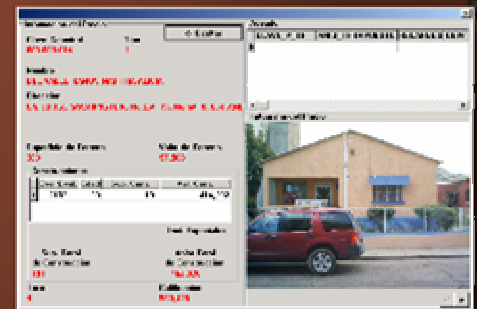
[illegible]
Clave Catastral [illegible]
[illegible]
Domicilio
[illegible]
Colonia
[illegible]
Superficie de Terreno
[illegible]
Valor de Terreno
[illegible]
Construcciones
| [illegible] | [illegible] | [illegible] | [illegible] |
|---|---|---|---|
| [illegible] | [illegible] | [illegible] | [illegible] |
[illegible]
Sup. Total de Construccion
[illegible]
Valor Total de Construccion
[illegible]
Zona
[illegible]
Edificacion
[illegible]
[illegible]
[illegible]